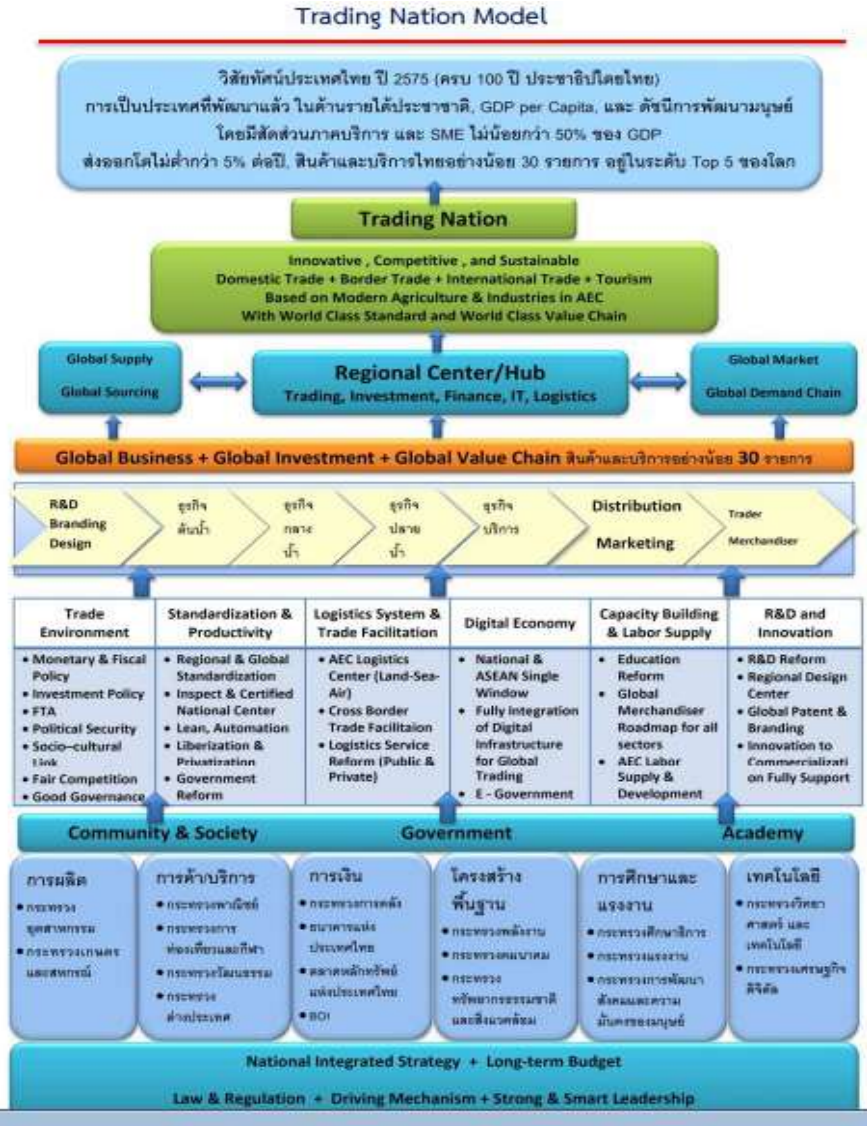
Trading Nation Model

วิสัยทัศน์ประเทศไทย ปี 2575 (ครบ 100 ปี ประชาธิปไตยไทย)
การเป็นประเทศที่พัฒนาแล้ว ในด้านรายได้ประชาชาติ, GDP per Capita, และ ดัชนีการพัฒนามนุษย์
โดยมีสัดส่วนภาคบริการ และ SME ไม่น้อยกว่า 50% ของ GDP
ส่งออกโตไม่ต่ำกว่า 5% ต่อปี, สินค้าและบริการไทยอย่างน้อย 30 รายการ อยู่ในระดับ Top 5 ของโลก

Trading Nation

Innovative , Competitive , and Sustainable
Domestic Trade + Border Trade + International Trade + Tourism
Based on Modern Agriculture & Industries in AEC
With World Class Standard and World Class Value Chain

Global Supply
Global Sourcing

Regional Center/Hub
Trading, Investment, Finance, IT, Logistics

Global Market
Global Demand Chain

Global Business + Global Investment + Global Value Chain สินค้าและบริการอย่างน้อย 30 รายการ

R&D Branding Design | ธุรกิจต้นน้ำ | ธุรกิจกลางน้ำ | ธุรกิจปลายน้ำ | ธุรกิจบริการ | Distribution Marketing | Trader Merchandiser

| Trade Environment | Standardization & Productivity | Logistics System & Trade Facilitation | Digital Economy | Capacity Building & Labor Supply | R&D and Innovation |
|---|---|---|---|---|---|
| • Monetary & Fiscal Policy • Investment Policy • FTA • Political Security • Socio-cultural Link • Fair Competition • Good Governance | • Regional & Global Standardization • Inspect & Certified National Center • Lean, Automation • Liberization & Privatization • Government Reform | • AEC Logistics Center (Land-Sea-Air) • Cross Border Trade Facilitaion • Logistics Service Reform (Public & Private) | • National & ASEAN Single Window • Fully Integration of Digital Infrastructure for Global Trading • E - Government | • Education Reform • Global Merchandiser Roadmap for all sectors • AEC Labor Supply & Development | • R&D Reform • Regional Design Center • Global Patent & Branding • Innovation to Commercialization Fully Support |

Community & Society | Government | Academy

การผลิต
• กระทรวงอุตสาหกรรม
• กระทรวงเกษตรและสหกรณ์

การค้า/บริการ
• กระทรวงพาณิชย์
• กระทรวงการท่องเที่ยวและกีฬา
• กระทรวงวัฒนธรรม
• กระทรวงต่างประเทศ

การเงิน
• กระทรวงการคลัง
• ธนาคารแห่งประเทศไทย
• ตลาดหลักทรัพย์แห่งประเทศไทย
• BOI

โครงสร้างพื้นฐาน
• กระทรวงพลังงาน
• กระทรวงคมนาคม
• กระทรวงทรัพยากรธรรมชาติและสิ่งแวดล้อม

การศึกษาและแรงงาน
• กระทรวงศึกษาธิการ
• กระทรวงแรงงาน
• กระทรวงการพัฒนาสังคมและความมั่นคงของมนุษย์

เทคโนโลยี
• กระทรวงวิทยาศาสตร์ และเทคโนโลยี
• กระทรวงเศรษฐกิจดิจิตัล

National Integrated Strategy + Long-term Budget
Law & Regulation + Driving Mechanism + Strong & Smart Leadership